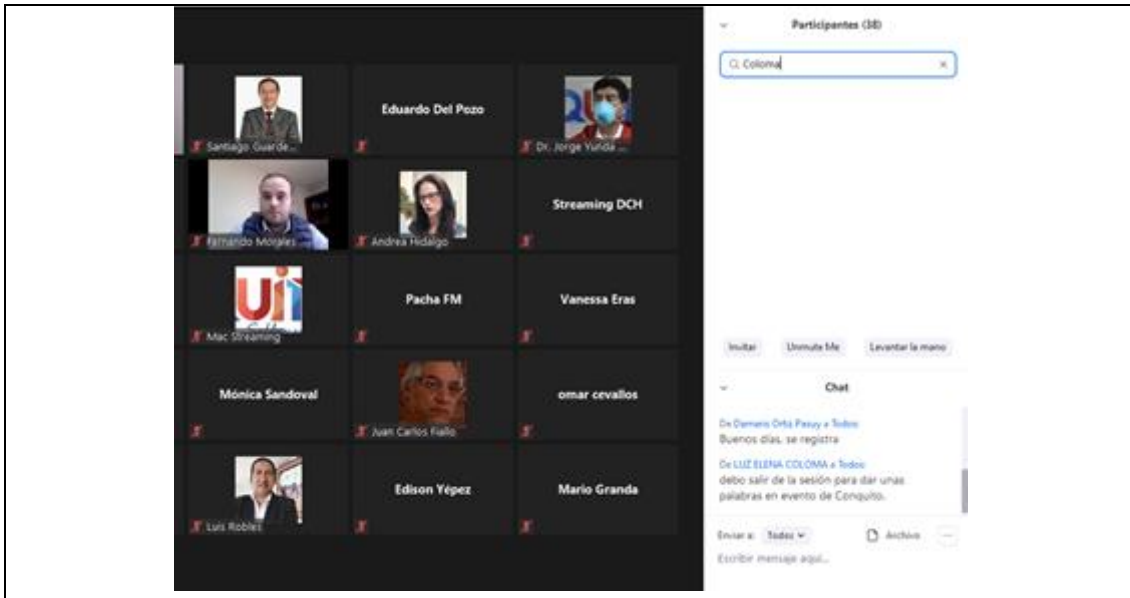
Santiago Guarde...

Eduardo Del Pozo

Dr. Jorge Yunda ...

Fernando Morales

Andrea Hidalgo

Streaming DCH

Mac Streaming

Pacha FM

Vanessa Eras

Mónica Sandoval

Juan Carlos Fiallo

omar cevallos

Luis Robles

Edison Yépez

Mario Granda

Participantes (38)

Coloma

Invitar

Unmute Me

Levantar la mano

Chat

De Damario Ortiz Pasuy a Todos:
Buenos días, se registra

De LUZ ELENA COLOMA a Todos:
debo salir de la sesión para dar unas palabras en evento de Conquito.

Enviar a: Todos

Archivo

Escribir mensaje aquí...